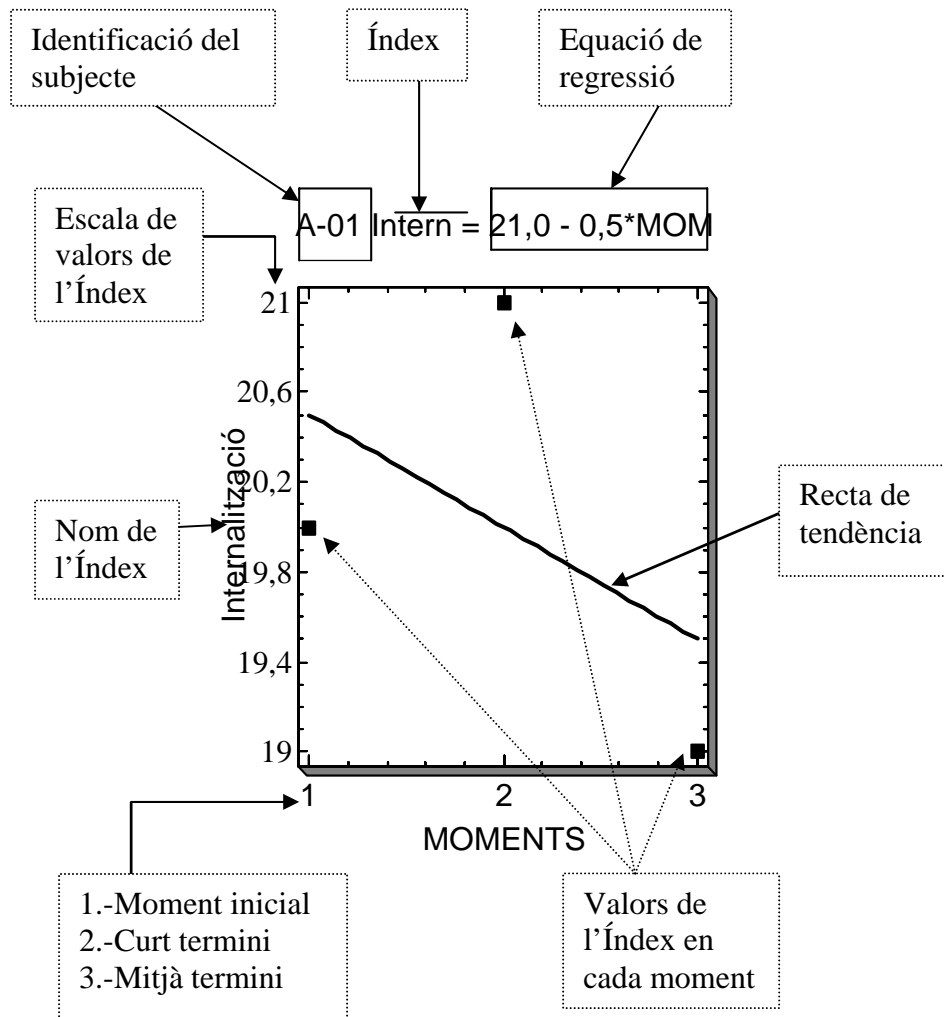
Identificació del subjecte

Índex

Equació de regressió

Escala de valors de l'Índex

A-01 Intern = 21,0 - 0,5*MOM

21

20,6

20,2

19,8

19,4

19

Internalització

Nom de l'Índex

Recta de tendència

1

2

3

MOMENTS

1.-Moment inicial
2.-Curt termini
3.-Mitjà termini

Valors de l'Índex en cada moment